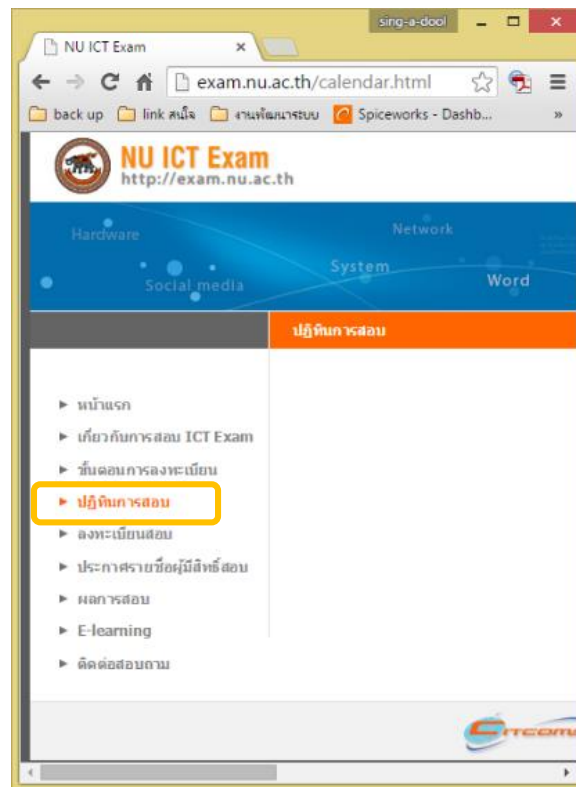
sing-a-dool

NU ICT Exam ×

exam.nu.ac.th/calendar.html

back up link สนใจ งานพัฒนาระบบ Spiceworks - Dashb... »

NU ICT Exam
http://exam.nu.ac.th

Hardware
Network
System
Social media
Word

ปฏิทินการสอบ

► หน้าแรก
► เกี่ยวกับการสอบ ICT Exam
► ขั้นตอนการลงทะเบียน
► ปฏิทินการสอบ
► ลงทะเบียนสอบ
► ประกาศรายชื่อผู้มีสิทธิ์สอบ
► ผลการสอบ
► E-learning
► ติดต่อสอบถาม